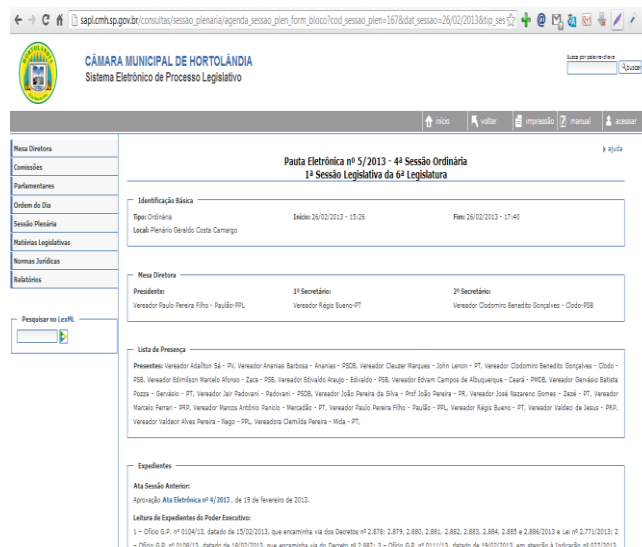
sapl.cmh.sp.gov.br/consultas/sessao_plenaria/agenda_sessao_plen_form_bloco?cod_sessao_plen=167&dat_sessao=26/02/2013&tip_ses

CÂMARA MUNICIPAL DE HORTOLÂNDIA
Sistema Eletrônico de Processo Legislativo

Busca por palavra chave
Buscar

início voltar impressão manual acessar

Mesa Diretora
Comissões
Parlamentares
Ordem do Dia
Sessão Plenária
Matérias Legislativas
Normas Jurídicas
Relatórios

Pesquisar no LexML

ajuda

Pauta Eletrônica nº 5/2013 - 4ª Sessão Ordinária
1ª Sessão Legislativa da 6ª Legislatura

Identificação Básica
Tipo: Ordinária
Início: 26/02/2013 - 15:26
Fim: 26/02/2013 - 17:40
Local: Plenário Geraldo Costa Camargo

Mesa Diretora
Presidente:
Vereador Paulo Pereira Filho - Paulão-PPL
1º Secretário:
Vereador Régis Bueno-PT
2º Secretário:
Vereador Clodomiro Benedito Gonçalves - Clodo-PSB

Lista de Presença
Presentes: Vereador Adailton Sá - PV, Vereador Ananias Barbosa - Ananias - PSDB, Vereador Cleuzer Marques - John Lenon - PT, Vereador Clodomiro Benedito Gonçalves - Clodo - PSB, Vereador Edimilson Marcelo Afonso - Zaca - PSB, Vereador Edivaldo Araujo - Edivaldo - PSB, Vereador Edvam Campos de Albuquerque - Ceará - PMDB, Vereador Gervásio Batista Pozza - Gervásio - PT, Vereador Jair Padovani - Padovani - PSDB, Vereador João Pereira da Silva - Prof João Pereira - PR, Vereador José Nazareno Gomes - Zezé - PT, Vereador Marcelo Ferrari - PRP, Vereador Marcos Antônio Panicio - Mercadão - PT, Vereador Paulo Pereira Filho - Paulão - PPL, Vereador Régis Bueno - PT, Vereador Valdeci de Jesus - PRP, Vereador Valdecir Alves Pereira - Nego - PPL, Vereadora Clemilda Pereira - Mida - PT,

Expedientes
Ata Sessão Anterior:
Aprovação Ata Eletrônica nº 4/2013, de 19 de fevereiro de 2013.
Leitura de Expedientes do Poder Executivo:
1 - Ofício G.P. nº 0104/13, datado de 15/02/2013, que encaminha via dos Decretos nº 2.878; 2.879, 2.880, 2.881, 2.882, 2.883, 2.884, 2.885 e 2.886/2013 e Lei nº 2.771/2013; 2 - Ofício G.P. nº 0108/13, datado de 18/02/2013, que encaminha via do Decreto nº 2.887; 3 - Ofício G.P. nº 0111/13, datado de 19/02/2013, em atenção à Indicação nº 077/2013